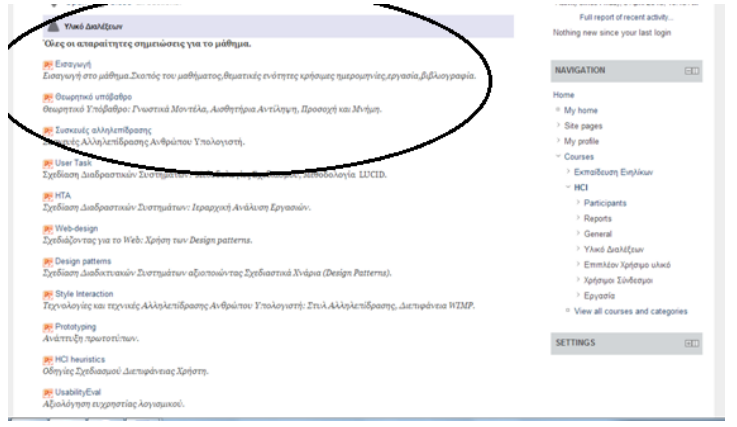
Υλικό Διαλέξεων

Όλες οι απαραίτητες σημειώσεις για το μάθημα.

Εισαγωγή
Εισαγωγή στο μάθημα.Σκοπός του μαθήματος,θεματικές ενότητες κρίσιμες ημερομηνίες,εργασία,βιβλιογραφία.

Θεωρητικό υπόβαθρο
Θεωρητικό Υπόβαθρο: Γνωστικά Μοντέλα, Αισθητήρια Αντίληψη, Προσοχή και Μνήμη.

Συσκευές αλληλεπίδρασης
Συσκευές Αλληλεπίδρασης Ανθρώπου Υπολογιστή.

User Task
Σχεδίαση Διαδραστικών Συστημάτων: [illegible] μεθοδολογία LUCID.

HTA
Σχεδίαση Διαδραστικών Συστημάτων: Ιεραρχική Ανάλυση Εργασιών.

Web-design
Σχεδιάζοντας για το Web: Χρήση των Design patterns.

Design patterns
Σχεδίαση Διαδικτυακών Συστημάτων αξιοποιώντας Σχεδιαστικά Χνάρια (Design Patterns).

Style Interaction
Τεχνολογίες και τεχνικές Αλληλεπίδρασης Ανθρώπου Υπολογιστή: Στυλ Αλληλεπίδρασης, Διεπιφάνεια WIMP.

Prototyping
Ανάπτυξη πρωτοτύπων.

HCI heuristics
Οδηγίες Σχεδιασμού Διεπιφάνειας Χρήστη.

UsabilityEval
Αξιολόγηση ευχρηστίας λογισμικού.

Full report of recent activity...
Nothing new since your last login

NAVIGATION
Home
My home
Site pages
My profile
Courses
Εκπαίδευση Ενηλίκων
HCI
Participants
Reports
General
Υλικό Διαλέξεων
Επιπλέον Χρήσιμο υλικό
Χρήσιμοι Σύνδεσμοι
Εργασία
View all courses and categories

SETTINGS